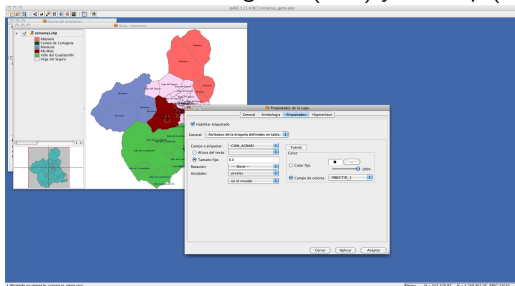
gvSIG 1.1.2 BN 1 comarcas_gvsig.gvp

Gestor de proyectos

Vista : comarcas

comarcas.shp

Altiplano

Campo de Cartagena

Noroeste

Río Mula

Valle del Guadalentín

Vega del Segura

Propiedades de la capa

General

Simbología

Etiquetados

Hiperenlace

Habilitar etiquetado

General:

Atributos de la etiqueta definidos en tabla

Campo a etiquetar:

COM_NOMBR

Altura del texto

Tamaño fijo

Rotación:

---Ninguno---

Unidades:

píxeles

en el mundo

Fuente

Color

Color fijo

Campo de colores:

OBJECTID_1

100%

Cerrar

Aplicar

Aceptar